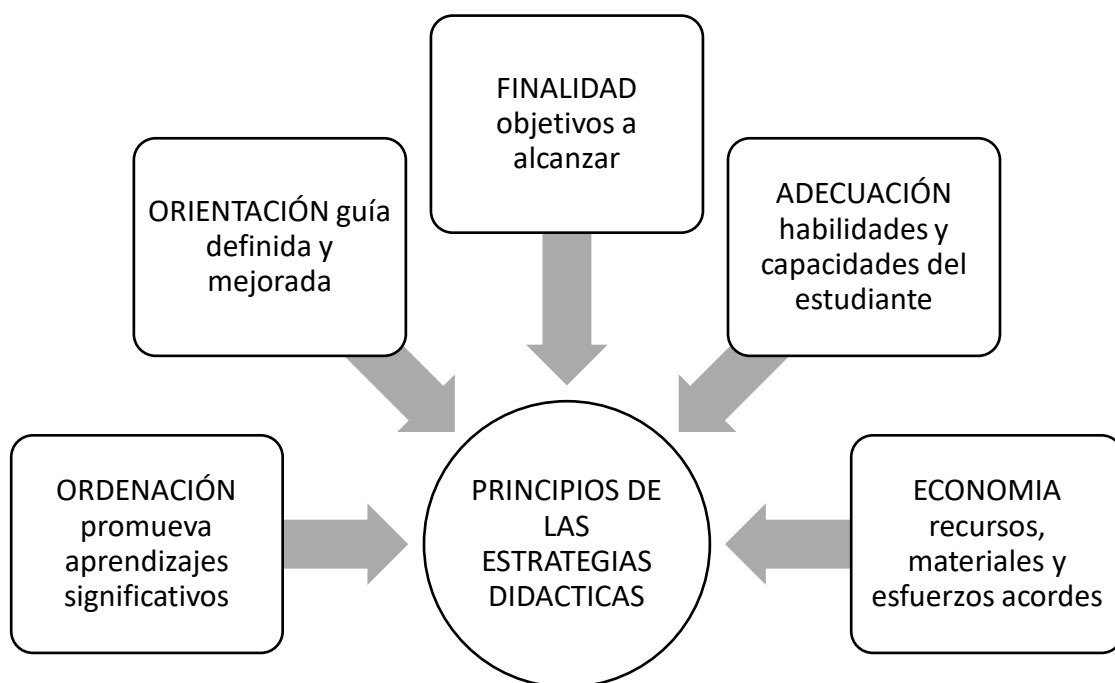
FINALIDAD objetivos a alcanzar

ORIENTACIÓN guía definida y mejorada

ADECUACIÓN habilidades y capacidades del estudiante

ORDENACIÓN promueva aprendizajes significativos

PRINCIPIOS DE LAS ESTRATEGIAS DIDACTICAS

ECONOMIA recursos, materiales y esfuerzos acordes